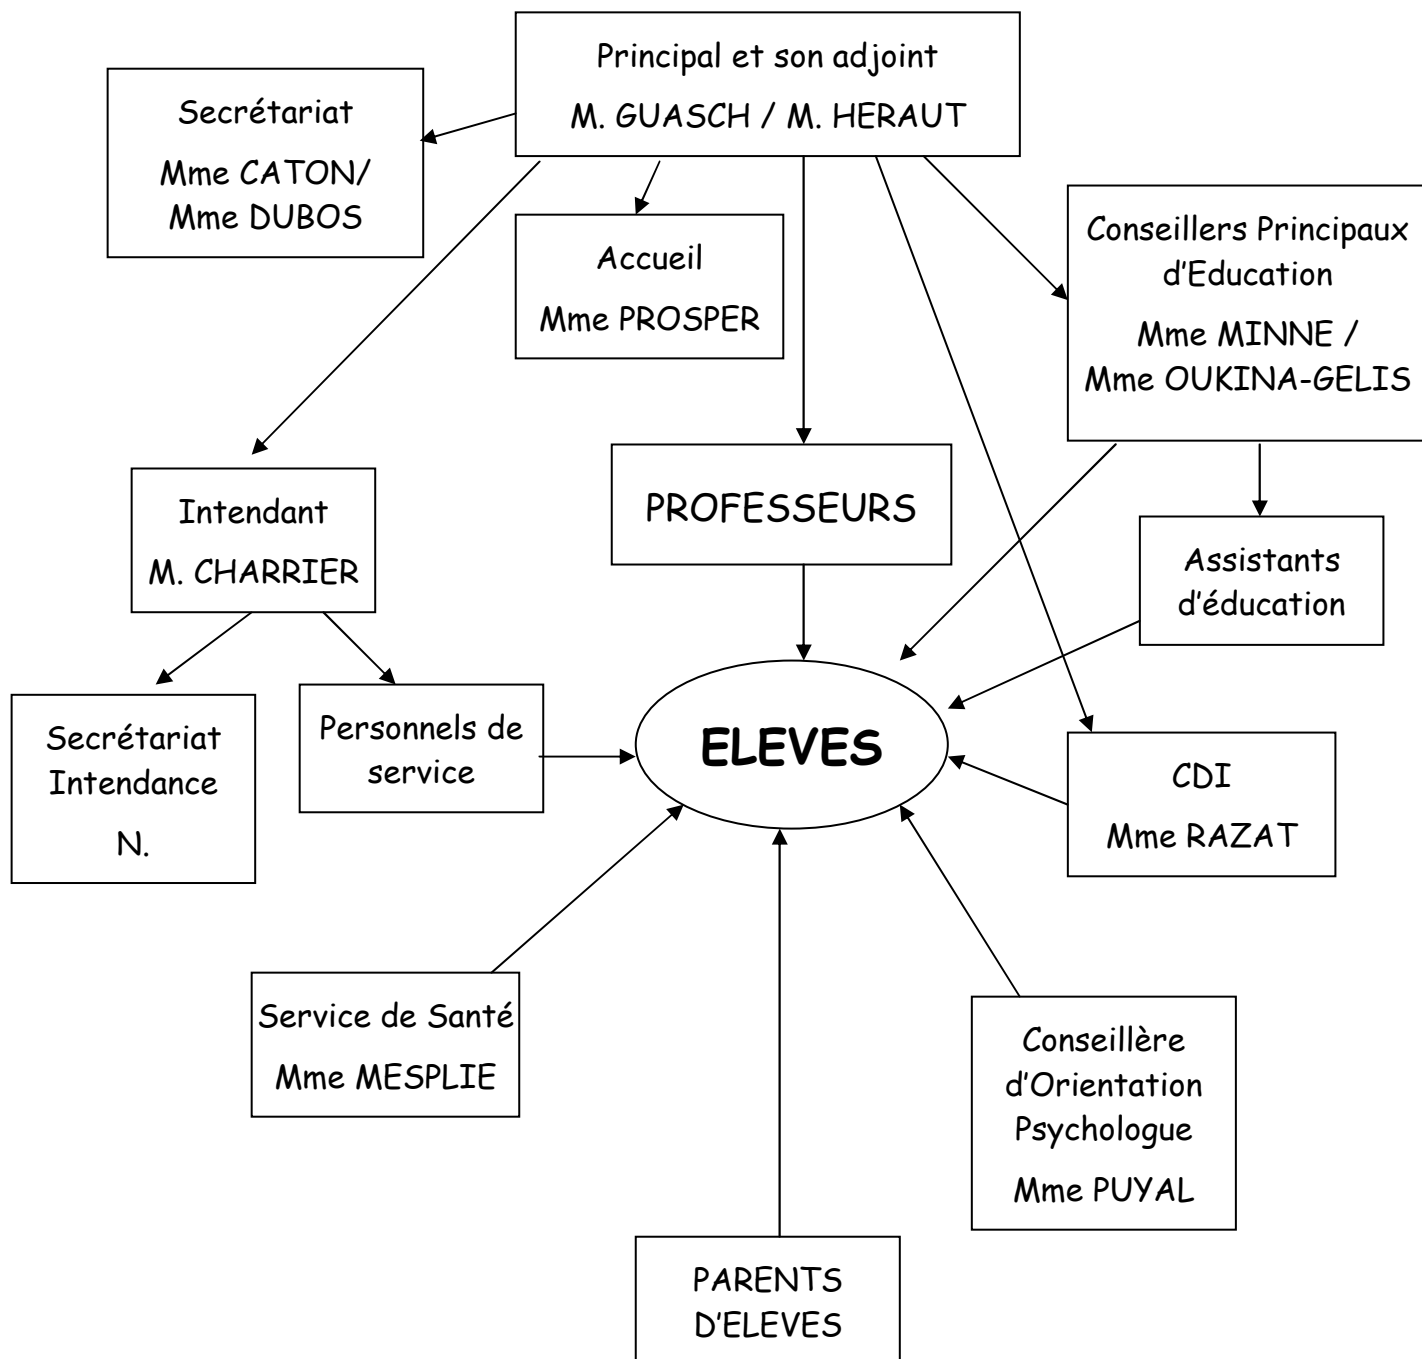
Principal et son adjoint
M. GUASCH / M. HERAUT

Secrétariat
Mme CATON/ Mme DUBOS

Accueil
Mme PROSPER

Conseillers Principaux d'Education
Mme MINNE / Mme OUKINA-GELIS

Intendant
M. CHARRIER

PROFESSEURS

Assistants d'éducation

Secrétariat Intendance
N.

Personnels de service

ELEVES

CDI
Mme RAZAT

Service de Santé
Mme MESPLIE

Conseillère d'Orientation Psychologue
Mme PUYAL

PARENTS D'ELEVES